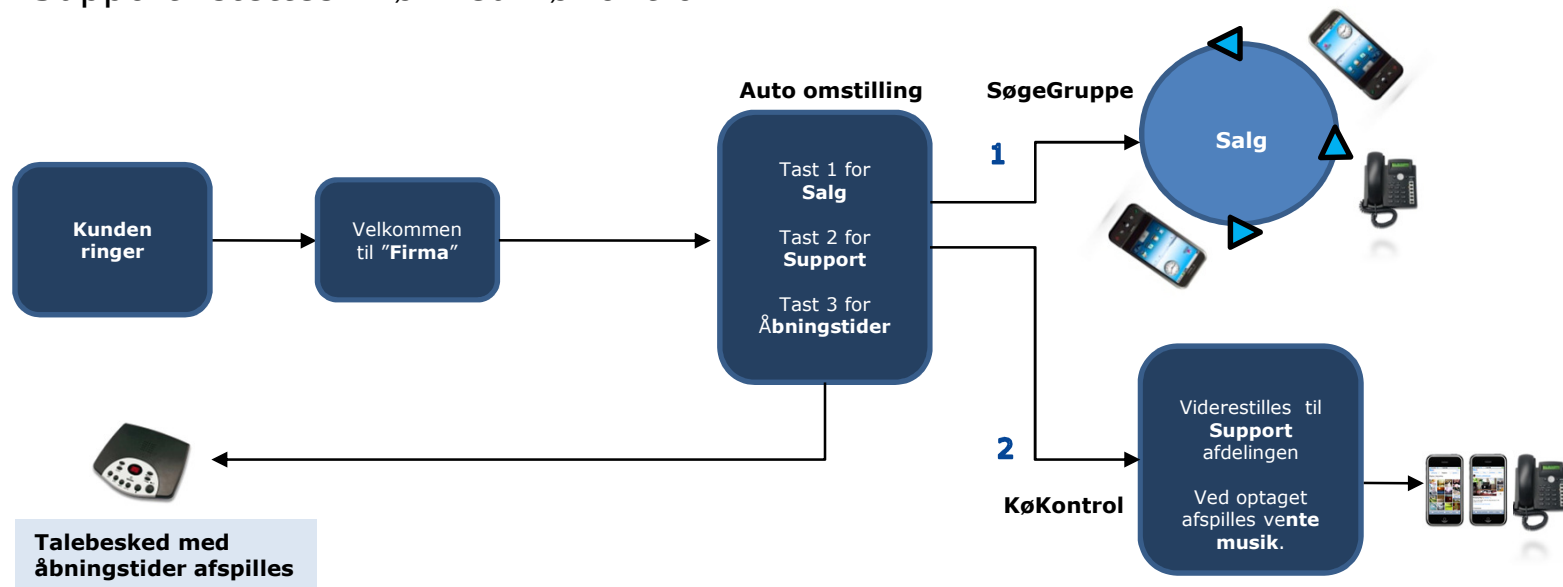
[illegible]

Auto omstilling

SøgeGruppe

Salg

1

Kunden ringer

Velkommen til "Firma"

Tast 1 for Salg

Tast 2 for Support

Tast 3 for Åbningstider

2

Viderestilles til Support afdelingen

Ved optaget afspilles vente musik.

KøKontrol

Talebesked med åbningstider afspilles